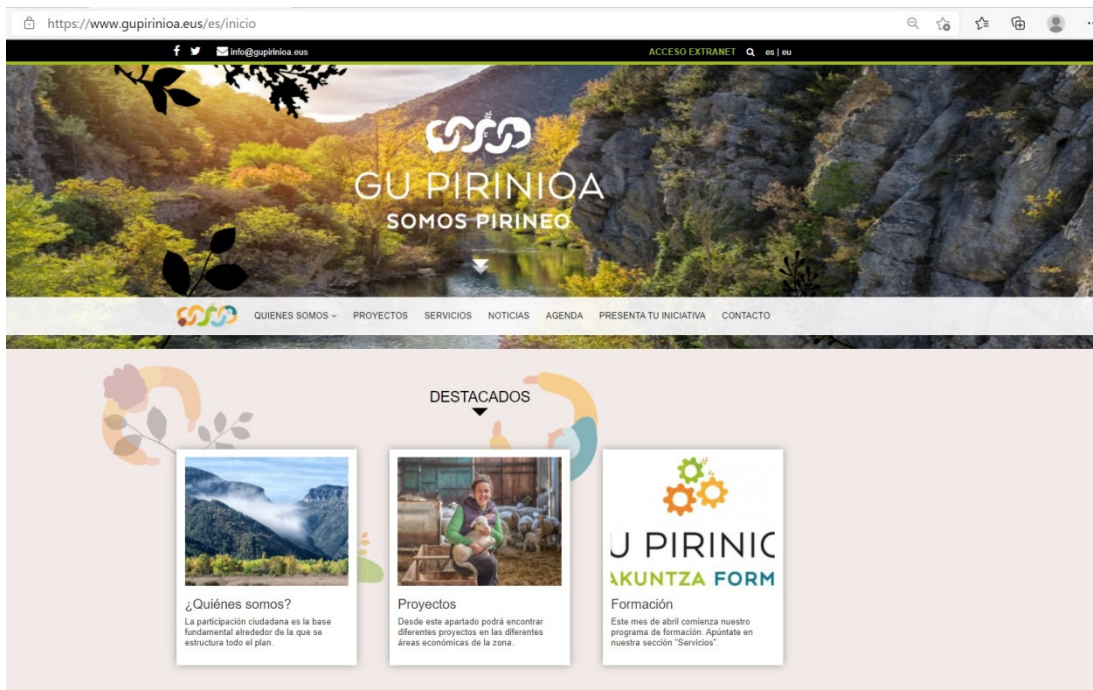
https://www.gupirinioa.eus/es/inicio

info@gupirinioa.eus

ACCESO EXTRANET es | eu

GU PIRINIOA
SOMOS PIRINEO

QUIENES SOMOS PROYECTOS SERVICIOS NOTICIAS AGENDA PRESENTA TU INICIATIVA CONTACTO

DESTACADOS

¿Quiénes somos?
La participación ciudadana es la base fundamental alrededor de la que se estructura todo el plan.

Proyectos
Desde este apartado podrá encontrar diferentes proyectos en las diferentes áreas económicas de la zona.

U PIRINIC
AKUNTZA FORM

Formación
Este mes de abril comienza nuestro programa de formación. Apúntate en nuestra sección "Servicios".